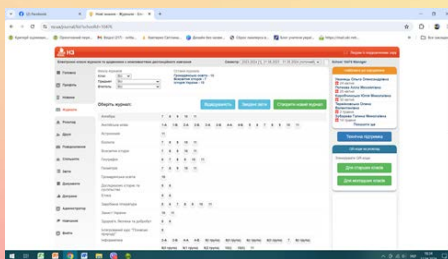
Журнал
Обрати журнал:
Відвідуваність
Зведені звіти
Створити новий журнал
Головна
Профіль
Журнали
Учні
Вчителі
Повідомлення
Звіти
Документи
Адміністратор
Налаштування
Вихід
Алгебра
Англійська мова
Біологія
Всесвітня історія
Географія
Геометрія
Інформатика
Історія України
Мистецтво
Фізика
Хімія
Трудове навчання
Українська література
Українська мова
Фізична культура
Основи здоров'я
Зарубіжна література
Технічна підтримка
Для класних керівників
Для вчителів